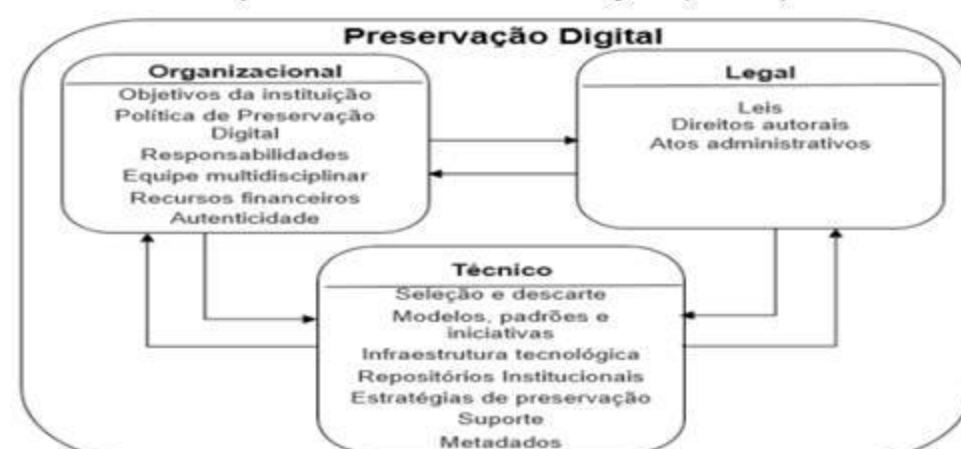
Preservação Digital

Organizacional
Objetivos da instituição
Política de Preservação Digital
Responsabilidades
Equipe multidisciplinar
Recursos financeiros
Autenticidade

Legal
Leis
Direitos autorais
Atos administrativos

Técnico
Seleção e descarte
Modelos, padrões e iniciativas
Infraestrutura tecnológica
Repositórios Institucionais
Estratégias de preservação
Suporte
Metadados